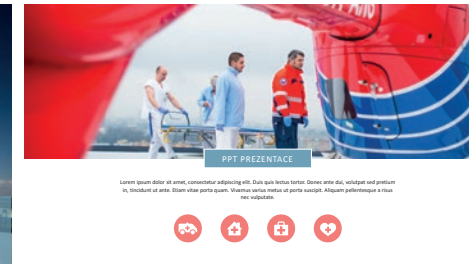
PPT PREZENTACE

Lorem ipsum dolor sit amet, consectetur adipiscing elit. Duis quis lectus tortor. Donec ante dui, volutpat sed pretium in, tincidunt ut ante. Etiam vitae porta quam. Vivamus varius metus ut porta suscipit. Aliquam pellentesque a risus nec vulputate.